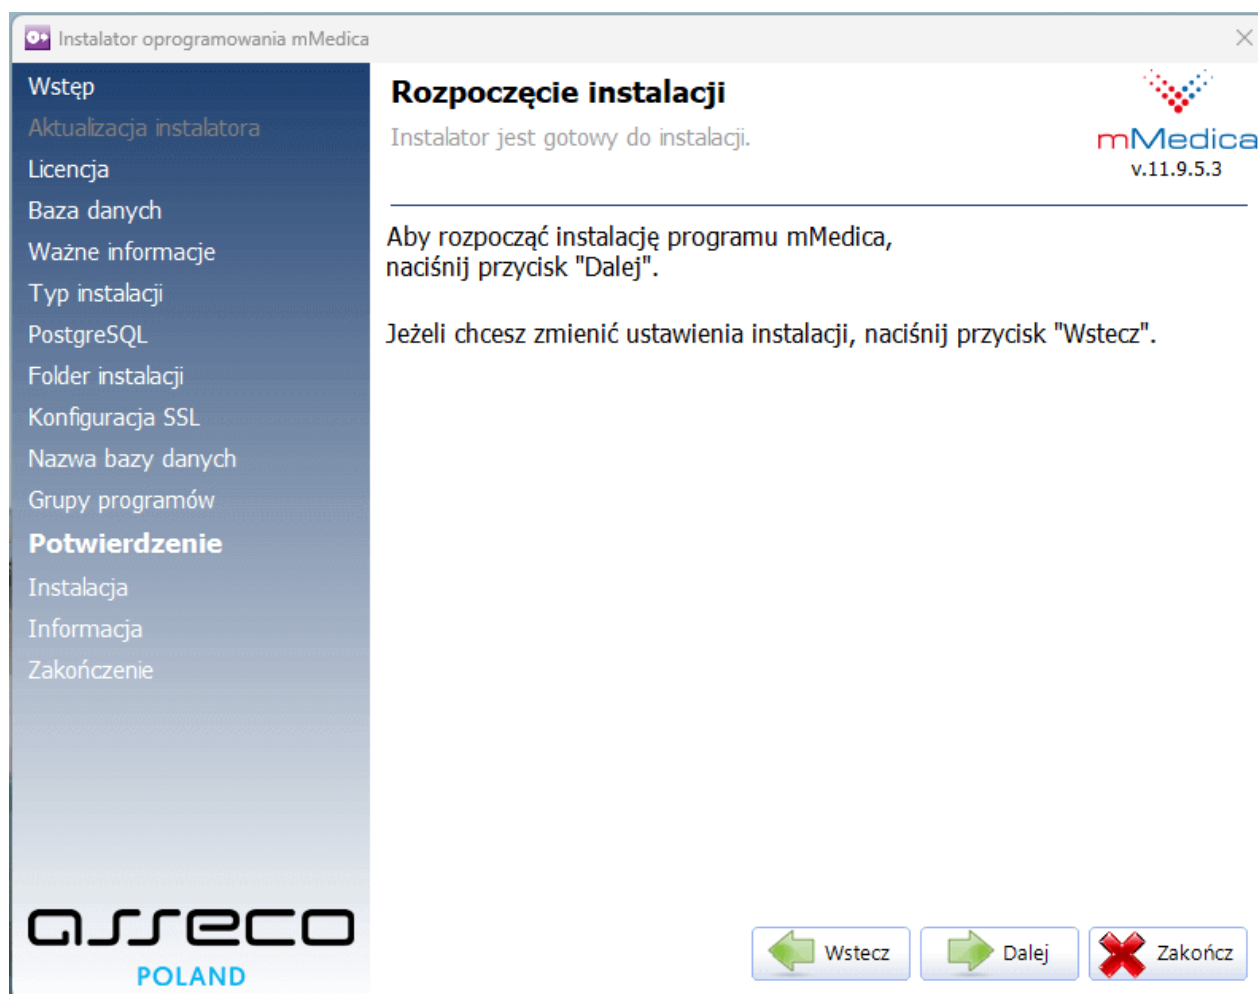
Instalator oprogramowania mMedica

Wstęp
Aktualizacja instalatora
Licencja
Baza danych
Ważne informacje
Typ instalacji
PostgreSQL
Folder instalacji
Konfiguracja SSL
Nazwa bazy danych
Grupy programów
Potwierdzenie
Instalacja
Informacja
Zakończenie

asseco
POLAND

Rozpoczęcie instalacji
Instalator jest gotowy do instalacji.

mMedica
v.11.9.5.3

Aby rozpocząć instalację programu mMedica, naciśnij przycisk "Dalej".

Jeżeli chcesz zmienić ustawienia instalacji, naciśnij przycisk "Wstecz".

Wstecz
Dalej
Zakończ